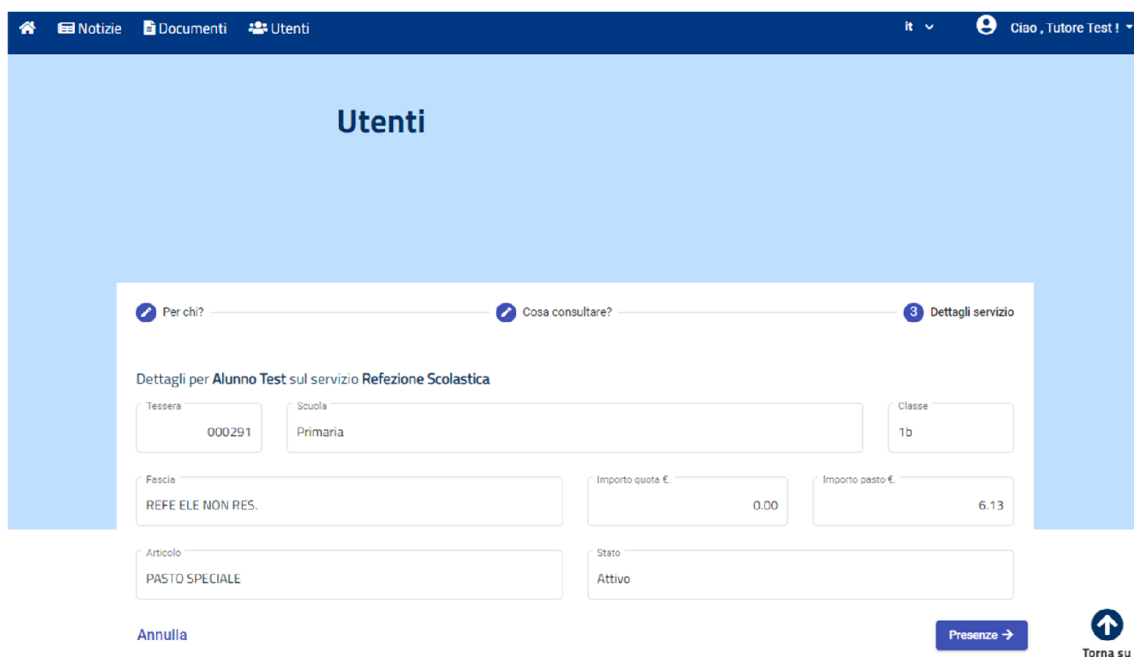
Notizie Documenti Utenti

It

Ciao , Tutore Test !

Utenti

Per chi?

Cosa consultare?

3 Dettagli servizio

Dettagli per Alunno Test sul servizio Refezione Scolastica

Tessera
000291

Scuola
Primaria

Classe
1b

Fascia
REFE ELE NON RES.

Importo quota €.
0.00

Importo pasto €.
6.13

Articolo
PASTO SPECIALE

Stato
Attivo

Annulla

Presenze →

Torna su